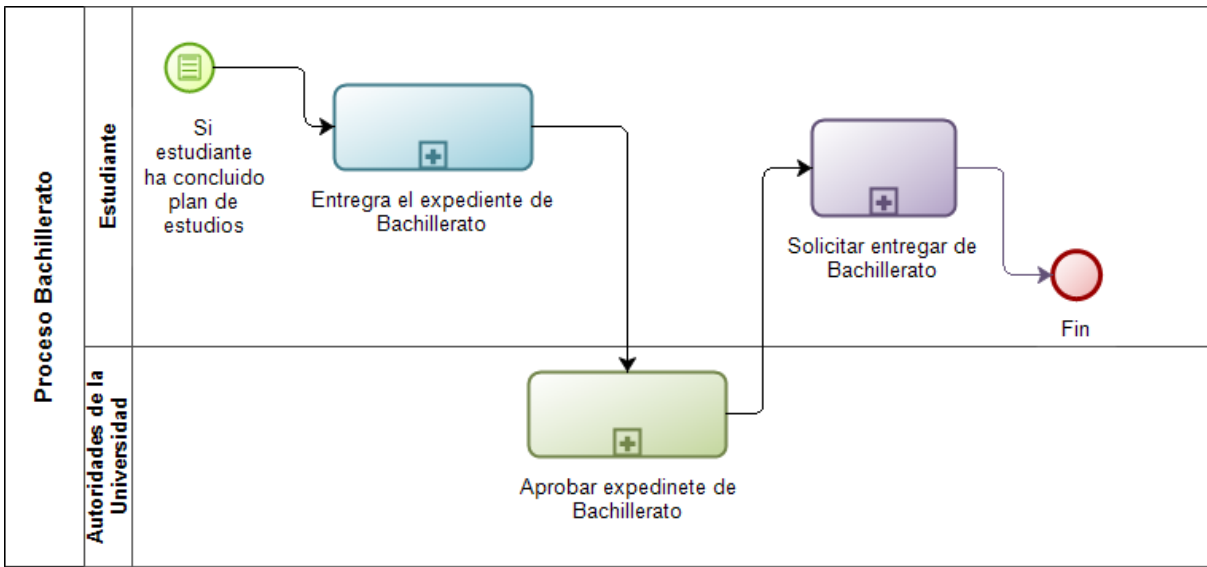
Proceso Bachillerato

Estudiante

Si estudiante ha concluido plan de estudios

Entrega el expediente de Bachillerato

Solicitar entregar de Bachillerato

Fin

Autoridades de la Universidad

Aprobar expedinete de Bachillerato